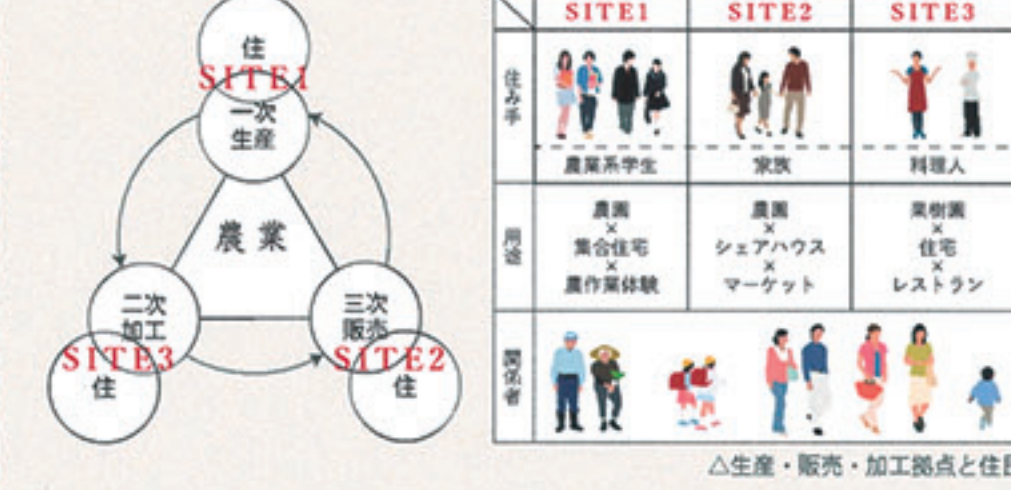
住
SITE1
一次
生産

農業

二次
加工
SITE3
住

三次
販売
SITE2
住

| | SITE1 | SITE2 | SITE3 |
|---|---|---|---|
| 住み手 | 農業系学生 | 家族 | 料理人 |
| 用途 | 農園 × 集合住宅 × 農作業体験 | 農園 × シェアハウス × マーケット | 果樹園 × 住宅 × レストラン |
| 関係者 | | | |

△生産・販売・加工拠点と住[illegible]